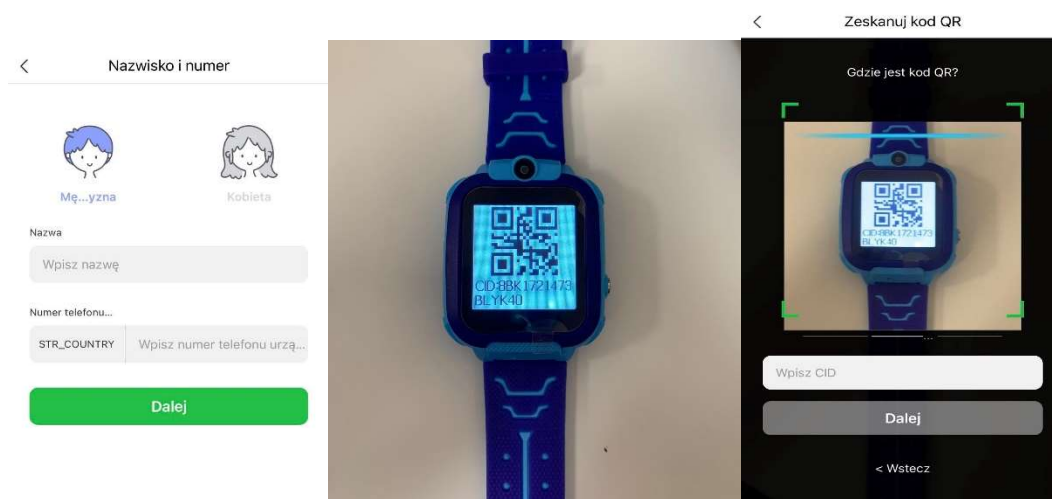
<

Nazwisko i numer

Mę...yzna

Kobieta

Nazwa

Wpisz nazwę

Numer telefonu...

STR_COUNTRY

Wpisz numer telefonu urzą...

Dalej

CID:BBK1721473
BLYK40

<

Zeskanuj kod QR

Gdzie jest kod QR?

CID:BBK1721473
BLYK40

Wpisz CID

Dalej

< Wstecz